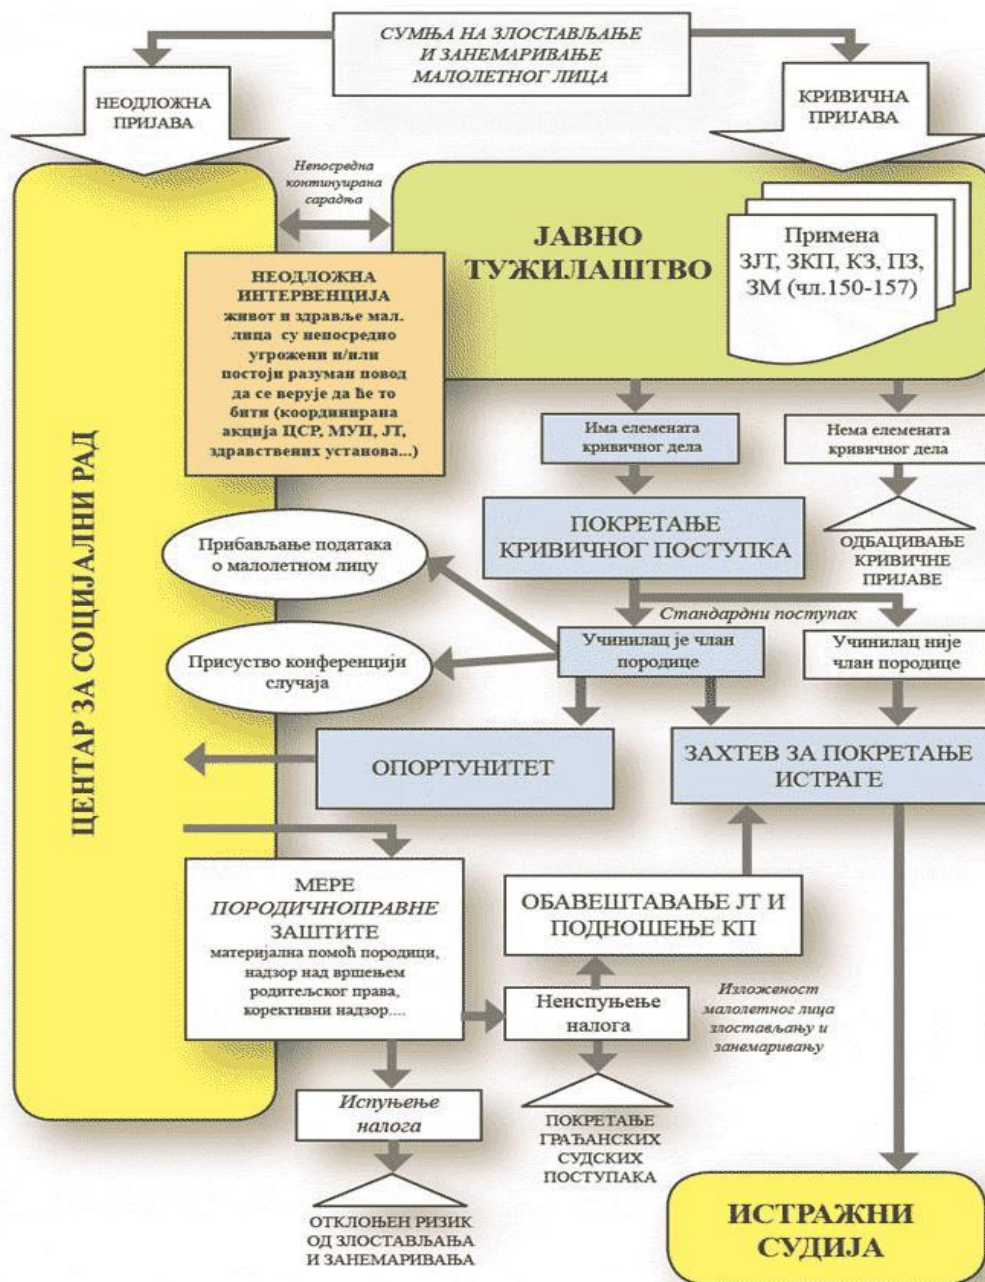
СУМЊА НА ЗЛОСТАВЉАЊЕ И ЗАНЕМАРИВАЊЕ МАЛОЛЕТНОГ ЛИЦА

НЕОДЛОЖНА ПРИЈАВА

КРИВИЧНА ПРИЈАВА

Непосредна континуирана сарадња

ЈАВНО ТУЖИЛАШТВО

Примена ЗЈТ, ЗКП, КЗ, ПЗ, ЗМ (чл.150-157)

ЦЕНТАР ЗА СОЦИЈАЛНИ РАД

НЕОДЛОЖНА ИНТЕРВЕНЦИЈА живот и здравље мал. лица су непосредно угрожени и/или постоји разуман повод да се верује да ће то бити (координирана акција ЦСР, МУП, ЈТ, здравствених установа...)

Има елемената кривичног дела

Нема елемената кривичног дела

ПОКРЕТАЊЕ КРИВИЧНОГ ПОСТУПКА

ОДБАЦИВАЊЕ КРИВИЧНЕ ПРИЈАВЕ

Прибављање података о малолетном лицу

Стандардни поступак

Учинилац је члан породице

Учинилац није члан породице

Присуство конференцији случаја

ОПОРТУНИТЕТ

ЗАХТЕВ ЗА ПОКРЕТАЊЕ ИСТРАГЕ

МЕРЕ ПОРОДИЧНОПРАВНЕ ЗАШТИТЕ материјална помоћ породици, надзор над вршењем родитељског права, корективни надзор....

ОБАВЕШТАВАЊЕ ЈТ И ПОДНОШЕЊЕ КП

Изложеност малолетног лица злостављању и занемаривању

Неиспуњење налога

Испуњење налога

ПОКРЕТАЊЕ ГРАЂАНСКИХ СУДСКИХ ПОСТУПАКА

ОТКЛОЊЕН РИЗИК ОД ЗЛОСТАВЉАЊА И ЗАНЕМАРИВАЊА

ИСТРАЖНИ СУДИЈА